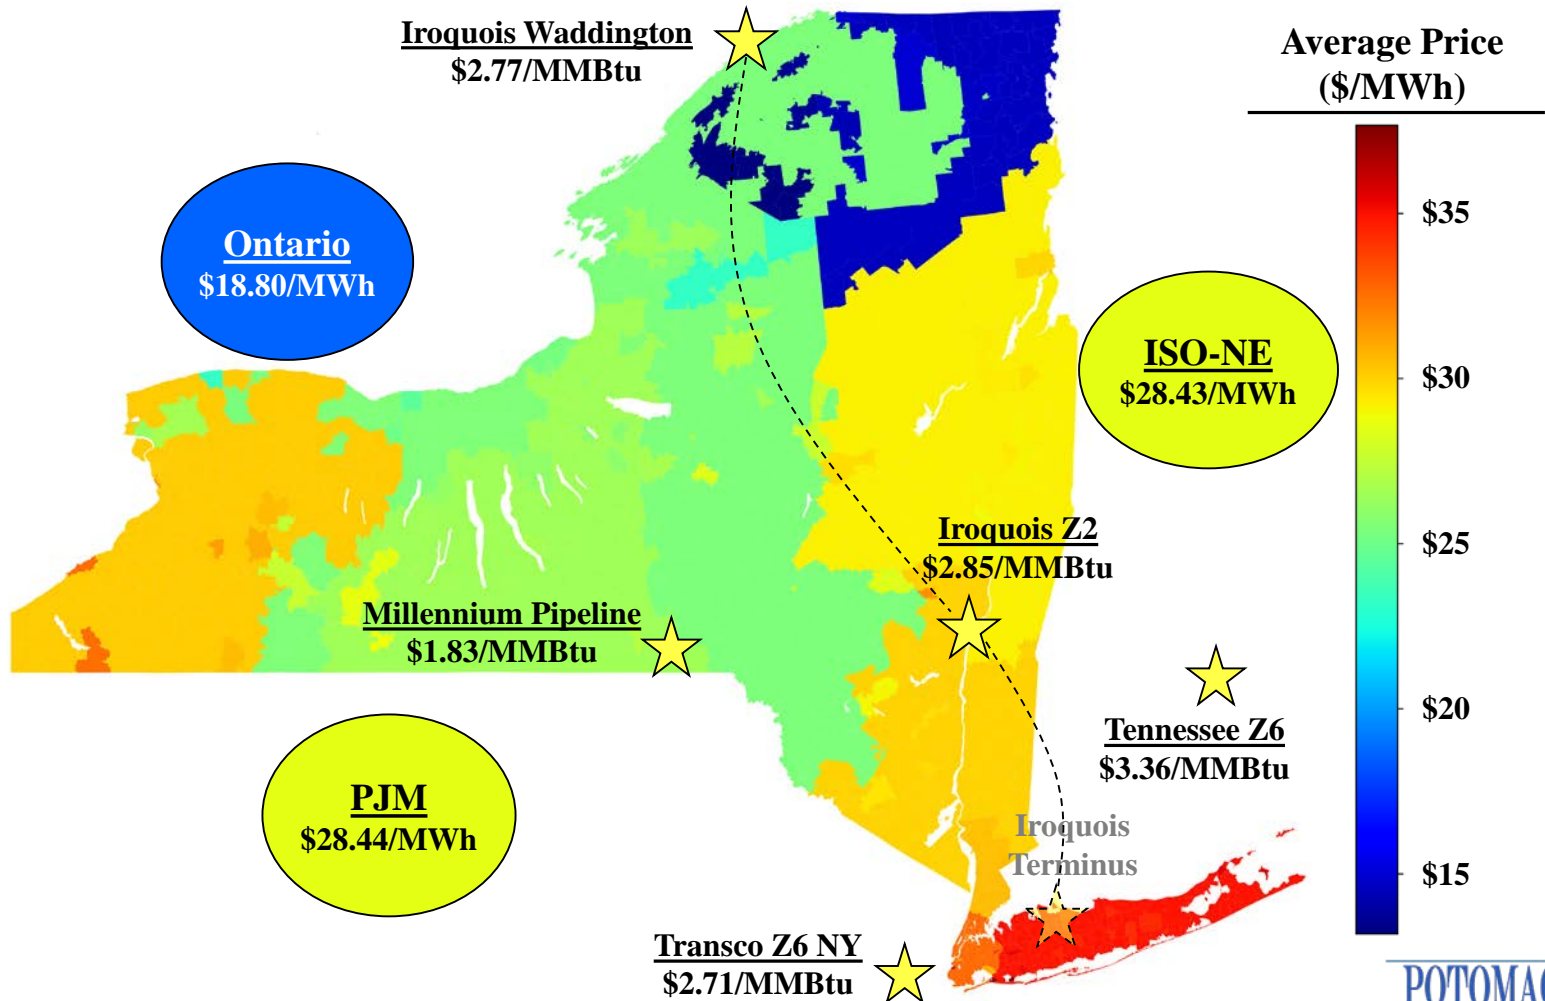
Iroquois Waddington
$2.77/MMBtu

Average Price
($/MWh)

$35
$30
$25
$20
$15

Ontario
$18.80/MWh

ISO-NE
$28.43/MWh

Iroquois Z2
$2.85/MMBtu

Millennium Pipeline
$1.83/MMBtu

Tennessee Z6
$3.36/MMBtu

PJM
$28.44/MWh

Iroquois
Terminus

Transco Z6 NY
$2.71/MMBtu

POTOMA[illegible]